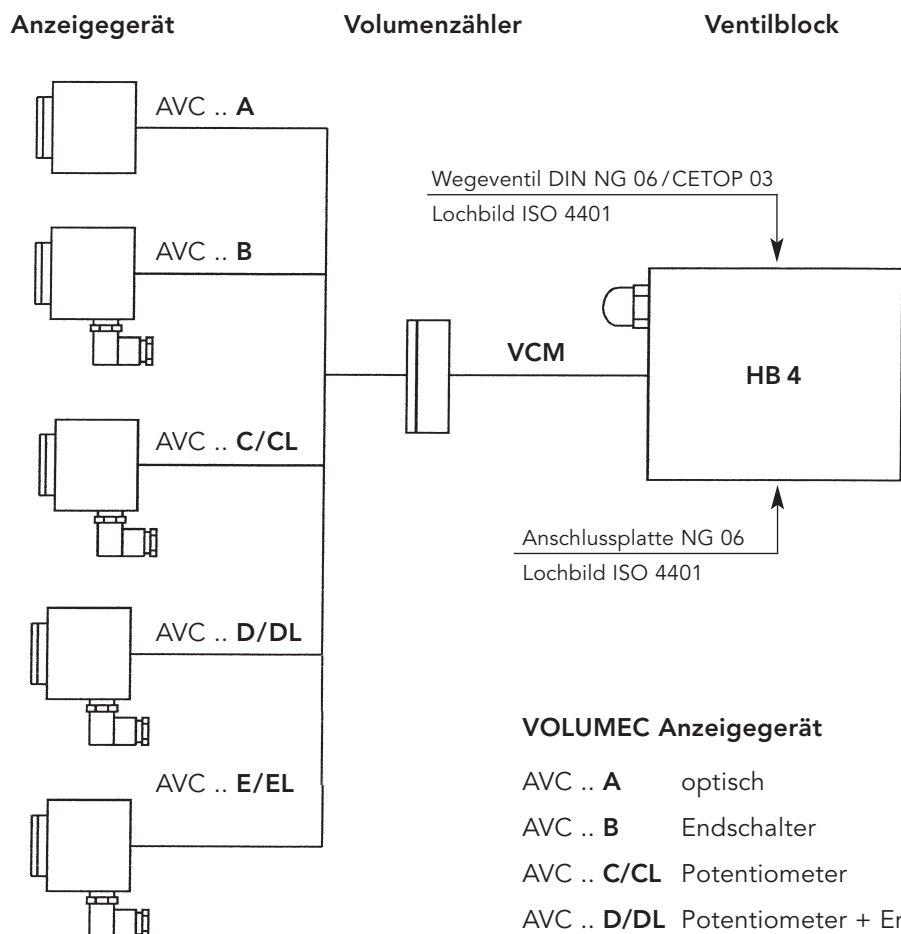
Anzeigegerät

Volumenzähler

Ventilblock

AVC .. **A**

AVC .. **B**

AVC .. **C/CL**

AVC .. **D/DL**

AVC .. **E/EL**

Wegeventil DIN NG 06 / CETOP 03

Lochbild ISO 4401

**VCM**

**HB 4**

Anschlussplatte NG 06

Lochbild ISO 4401

**VOLUMEC Anzeigegerät**

AVC .. **A** optisch

AVC .. **B** Endschalter

AVC .. **C/CL** Potentiometer

AVC .. **D/DL** Potentiometer + En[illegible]